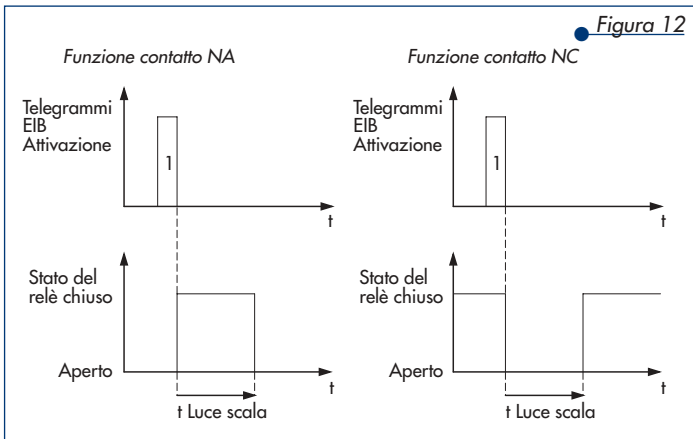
Figura 12

Funzione contatto NA

Telegrammi EIB Attivazione

1

t

Stato del relè chiuso

Aperto

t

t Luce scala

Funzione contatto NC

Telegrammi EIB Attivazione

1

t

Stato del relè chiuso

Aperto

t

t Luce scala